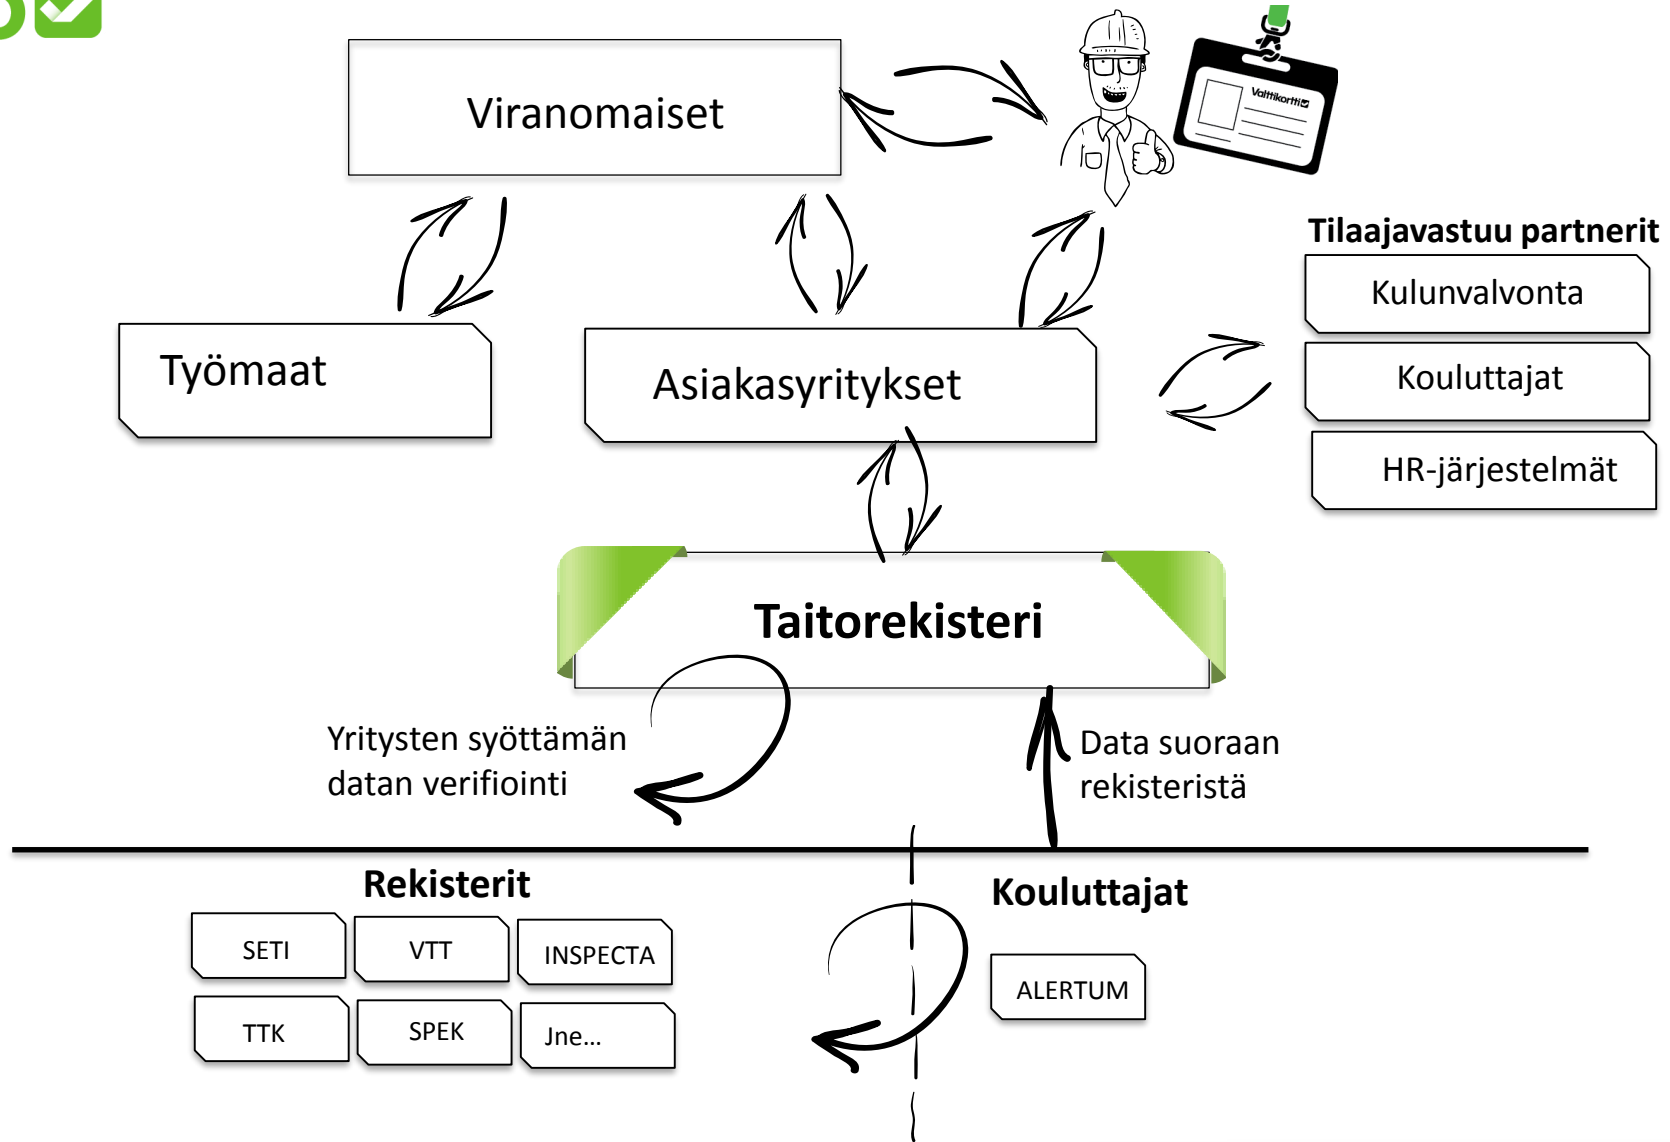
Viranomaiset

Valttikortti

Tilaajavastuu partnerit

Kulunvalvonta

Kouluttajat

HR-järjestelmät

Työmaat

Asiakasyritykset

Taitorekisteri

Yritysten syöttämän datan verifiointi

Data suoraan rekisteristä

Rekisterit

SETI

VTT

INSPECTA

TTK

SPEK

Jne…

Kouluttajat

ALERTUM